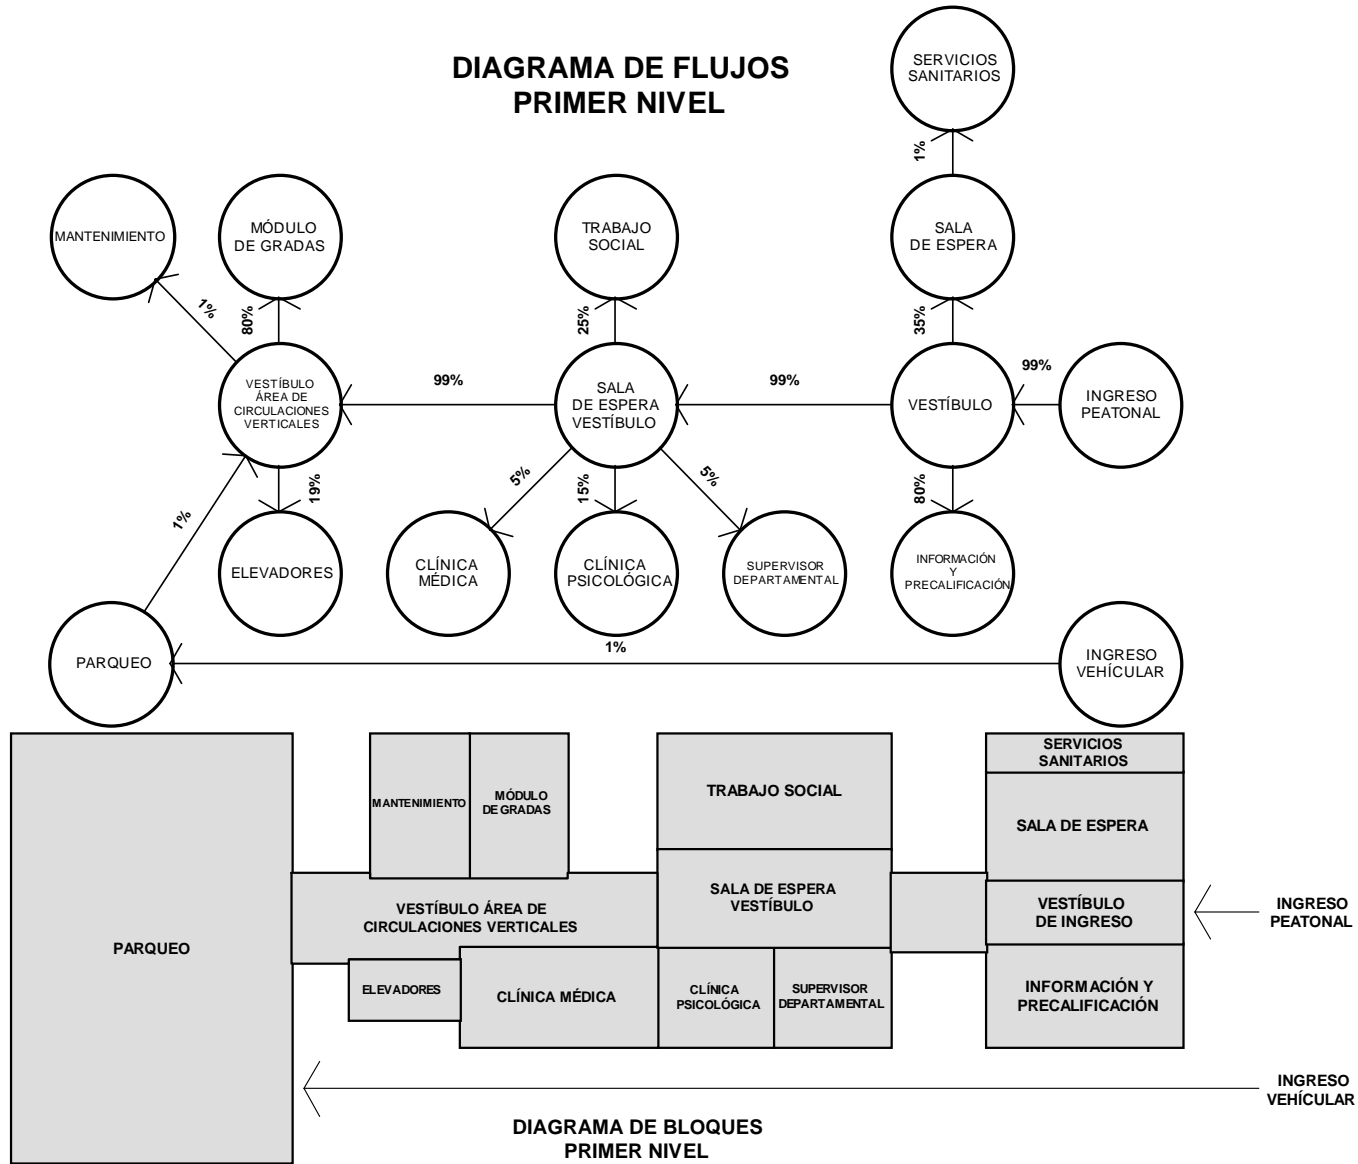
DIAGRAMA DE FLUJOS
PRIMER NIVEL

SERVICIOS SANITARIOS

1%

MANTENIMIENTO

MÓDULO DE GRADAS

TRABAJO SOCIAL

SALA DE ESPERA

1%

80%

25%

35%

VESTÍBULO ÁREA DE CIRCULACIONES VERTICALES

99%

SALA DE ESPERA VESTÍBULO

99%

VESTÍBULO

99%

INGRESO PEATONAL

5%

15%

5%

19%

80%

1%

ELEVADORES

CLÍNICA MÉDICA

CLÍNICA PSICOLÓGICA

SUPERVISOR DEPARTAMENTAL

INFORMACIÓN Y PRECALIFICACIÓN

PARQUEO

1%

INGRESO VEHÍCULAR

SERVICIOS SANITARIOS

MANTENIMIENTO

MÓDULO DE GRADAS

TRABAJO SOCIAL

SALA DE ESPERA

SALA DE ESPERA VESTÍBULO

VESTÍBULO ÁREA DE CIRCULACIONES VERTICALES

VESTÍBULO DE INGRESO

INGRESO PEATONAL

PARQUEO

ELEVADORES

CLÍNICA MÉDICA

CLÍNICA PSICOLÓGICA

SUPERVISOR DEPARTAMENTAL

INFORMACIÓN Y PRECALIFICACIÓN

INGRESO VEHÍCULAR

DIAGRAMA DE BLOQUES
PRIMER NIVEL